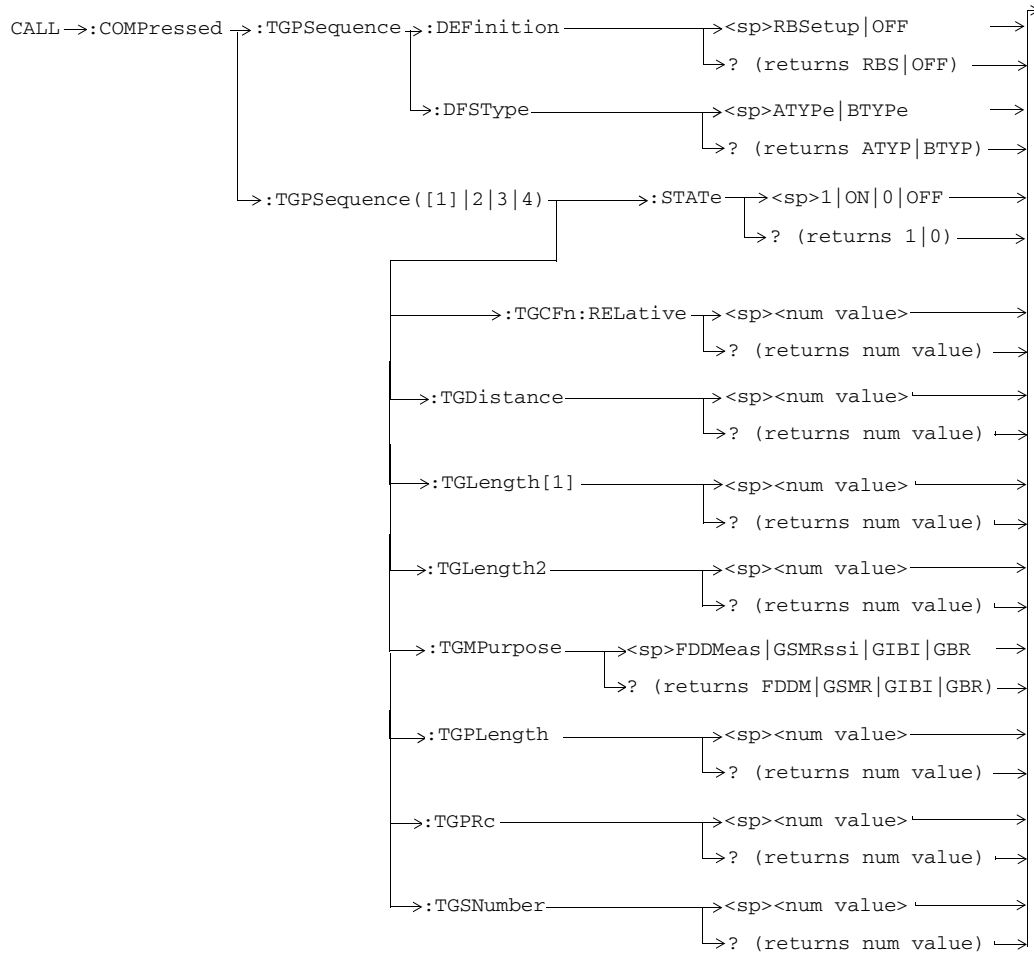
CALL :COMPressed :TGPSequence :DEFinition <sp>RBSetup|OFF

? (returns RBS|OFF)

:DFSType <sp>ATYPe|BTYPe

? (returns ATYP|BTYP)

:TGPSequence([1]|2|3|4) :STATe <sp>1|ON|0|OFF

? (returns 1|0)

:TGCFn:RELative <sp><num value>

? (returns num value)

:TGDistance <sp><num value>

? (returns num value)

:TGLength[1] <sp><num value>

? (returns num value)

:TGLength2 <sp><num value>

? (returns num value)

:TGMPurpose <sp>FDDMeas|GSMRssi|GIBI|GBR

? (returns FDDM|GSMR|GIBI|GBR)

:TGPLength <sp><num value>

? (returns num value)

:TGPRc <sp><num value>

? (returns num value)

:TGSNumber <sp><num value>

? (returns num value)